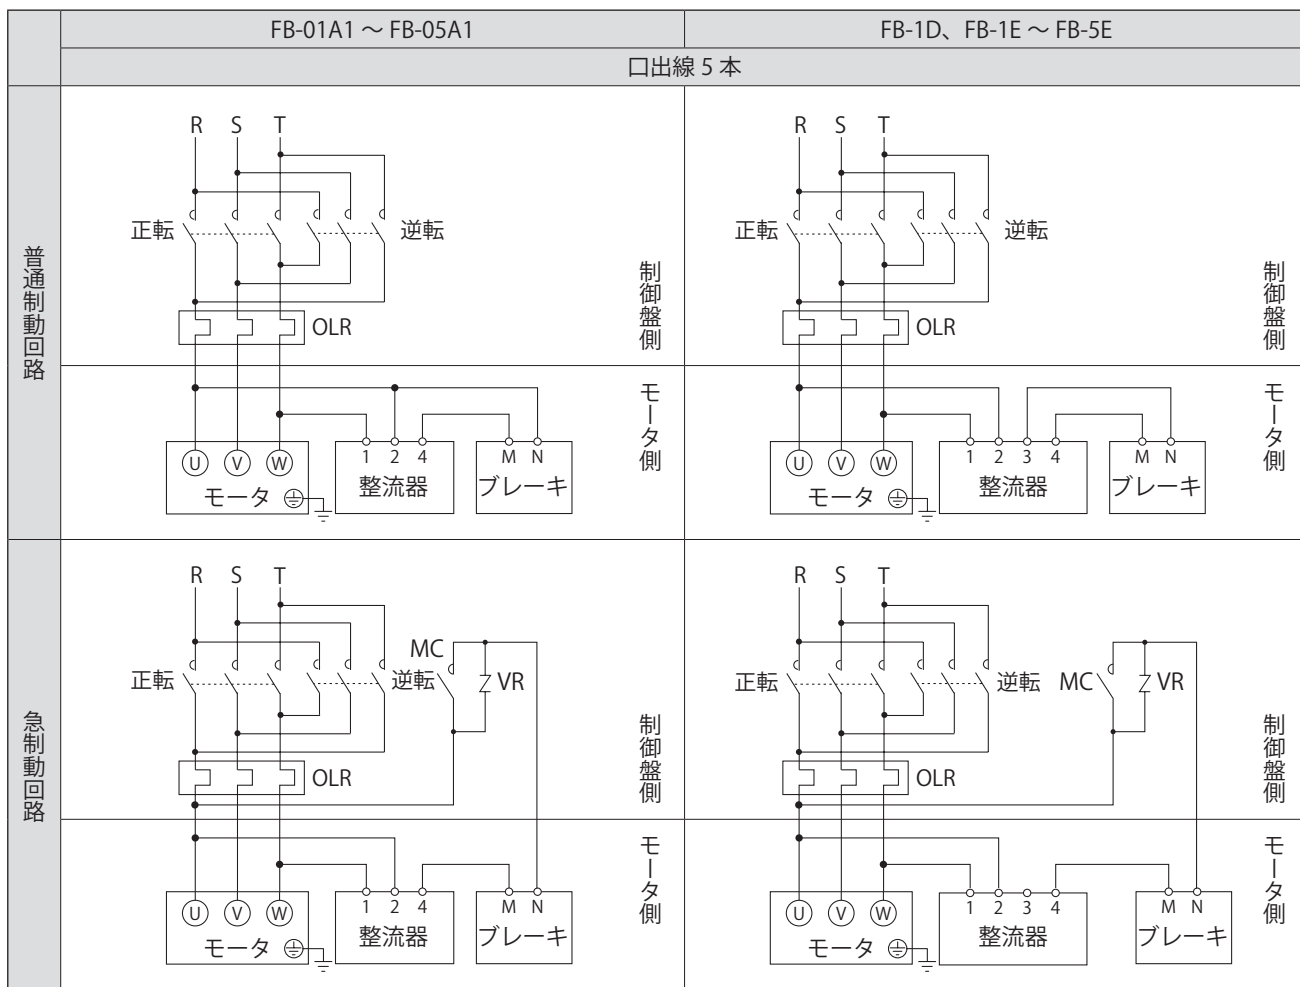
| | FB-01A1 ～ FB-05A1 | FB-1D、FB-1E ～ FB-5E |
|---|---|---|
| | 口出線 5 本 | |
| 普通制動回路 | R S T 正転 逆転 OLR 制御盤側 モータ側 U V W モータ 1 2 4 整流器 M N ブレーキ | R S T 正転 逆転 OLR 制御盤側 モータ側 U V W モータ 1 2 3 4 整流器 M N ブレーキ |
| 急制動回路 | R S T 正転 逆転 MC VR OLR 制御盤側 モータ側 U V W モータ 1 2 4 整流器 M N ブレーキ | R S T 正転 逆転 MC VR OLR 制御盤側 モータ側 U V W モータ 1 2 3 4 整流器 M N ブレーキ |